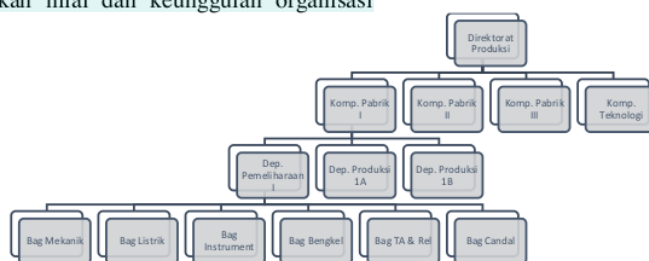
kan nilai dan keunggulan organisasi

Direktorat Produksi

Komp. Pabrik I

Komp. Pabrik II

Komp. Pabrik III

Komp. Teknologi

Dep. Pemeliharaan I

Dep. Produksi 1A

Dep. Produksi 1B

Bag Mekanik

Bag Listrik

Bag Instrument

Bag Bengkel

Bag TA & Rel

Bag Candal